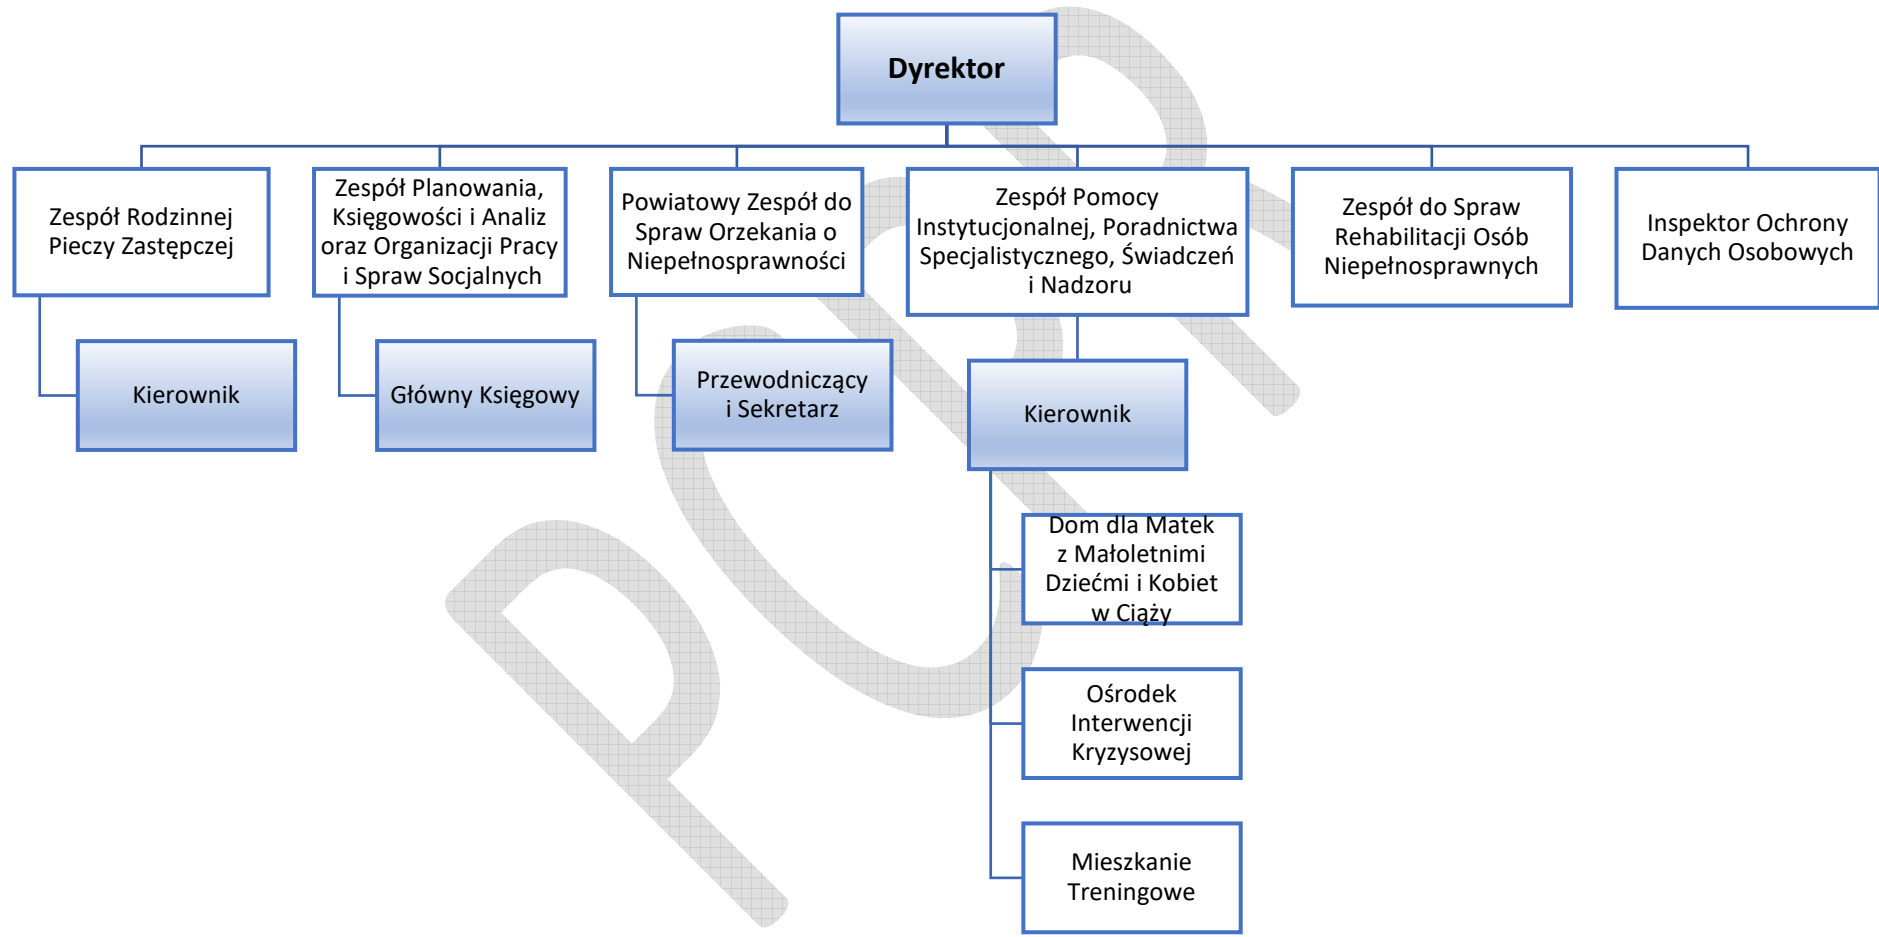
Dyrektor

Zespół Rodzinnej Pieczy Zastępczej

Kierownik

Zespół Planowania, Księgowości i Analiz oraz Organizacji Pracy i Spraw Socjalnych

Główny Księgowy

Powiatowy Zespół do Spraw Orzekania o Niepełnosprawności

Przewodniczący i Sekretarz

Zespół Pomocy Instytucjonalnej, Poradnictwa Specjalistycznego, Świadczeń i Nadzoru

Kierownik

Dom dla Matek z Małoletnimi Dziećmi i Kobiet w Ciąży

Ośrodek Interwencji Kryzysowej

Mieszkanie Treningowe

Zespół do Spraw Rehabilitacji Osób Niepełnosprawnych

Inspektor Ochrony Danych Osobowych

PCPR